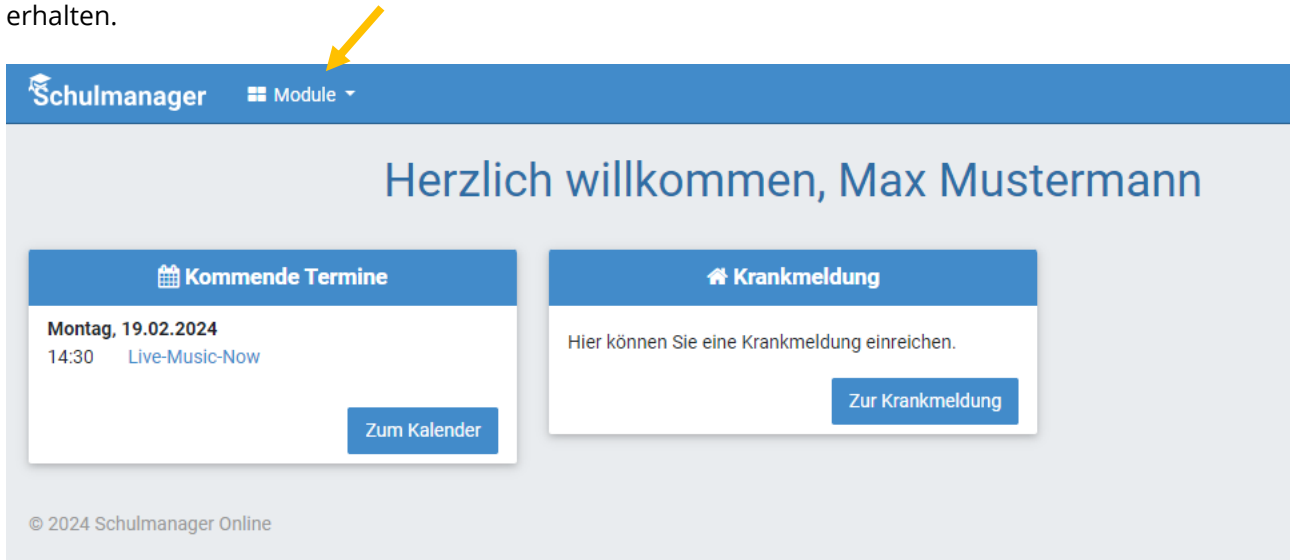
erhalten.

Schulmanager Module

Herzlich willkommen, Max Mustermann

Kommende Termine

Montag, 19.02.2024
14:30 Live-Music-Now

Zum Kalender

Krankmeldung

Hier können Sie eine Krankmeldung einreichen.

Zur Krankmeldung

© 2024 Schulmanager Online